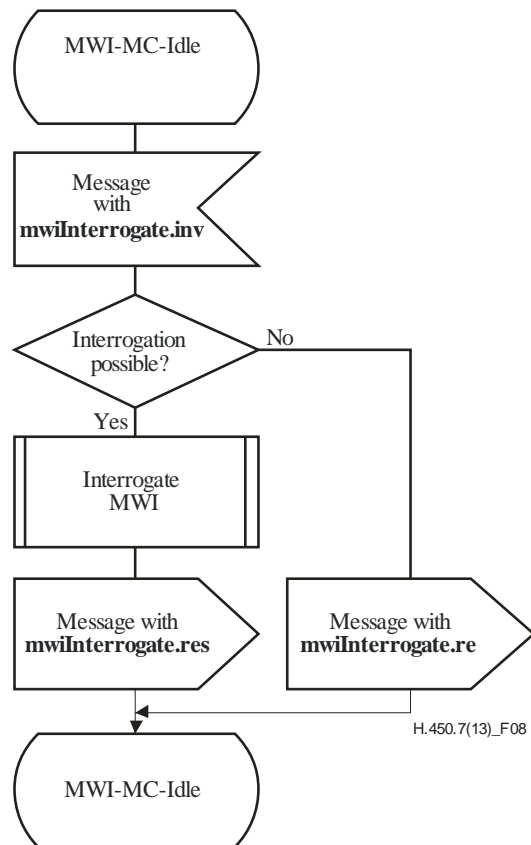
MWI-MC-Idle

Message with **mwiInterrogate.inv**

Interrogation possible?

No

Yes

Interrogate MWI

Message with **mwiInterrogate.res**

Message with **mwiInterrogate.re**

H.450.7(13)_F08

MWI-MC-Idle